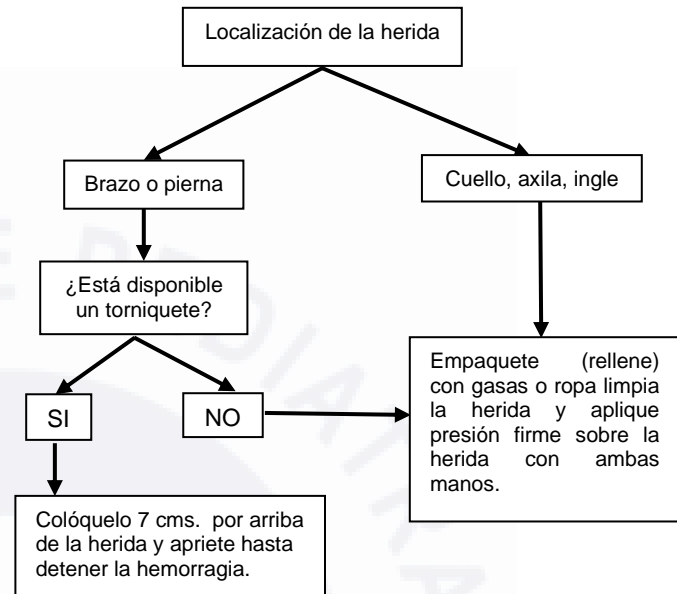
Localización de la herida

Brazo o pierna

Cuello, axila, ingle

¿Está disponible un torniquete?

SI

NO

Empaquete (rellene) con gasas o ropa limpia la herida y aplique presión firme sobre la herida con ambas manos.

Colóquelo 7 cms. por arriba de la herida y apriete hasta detener la hemorragia.